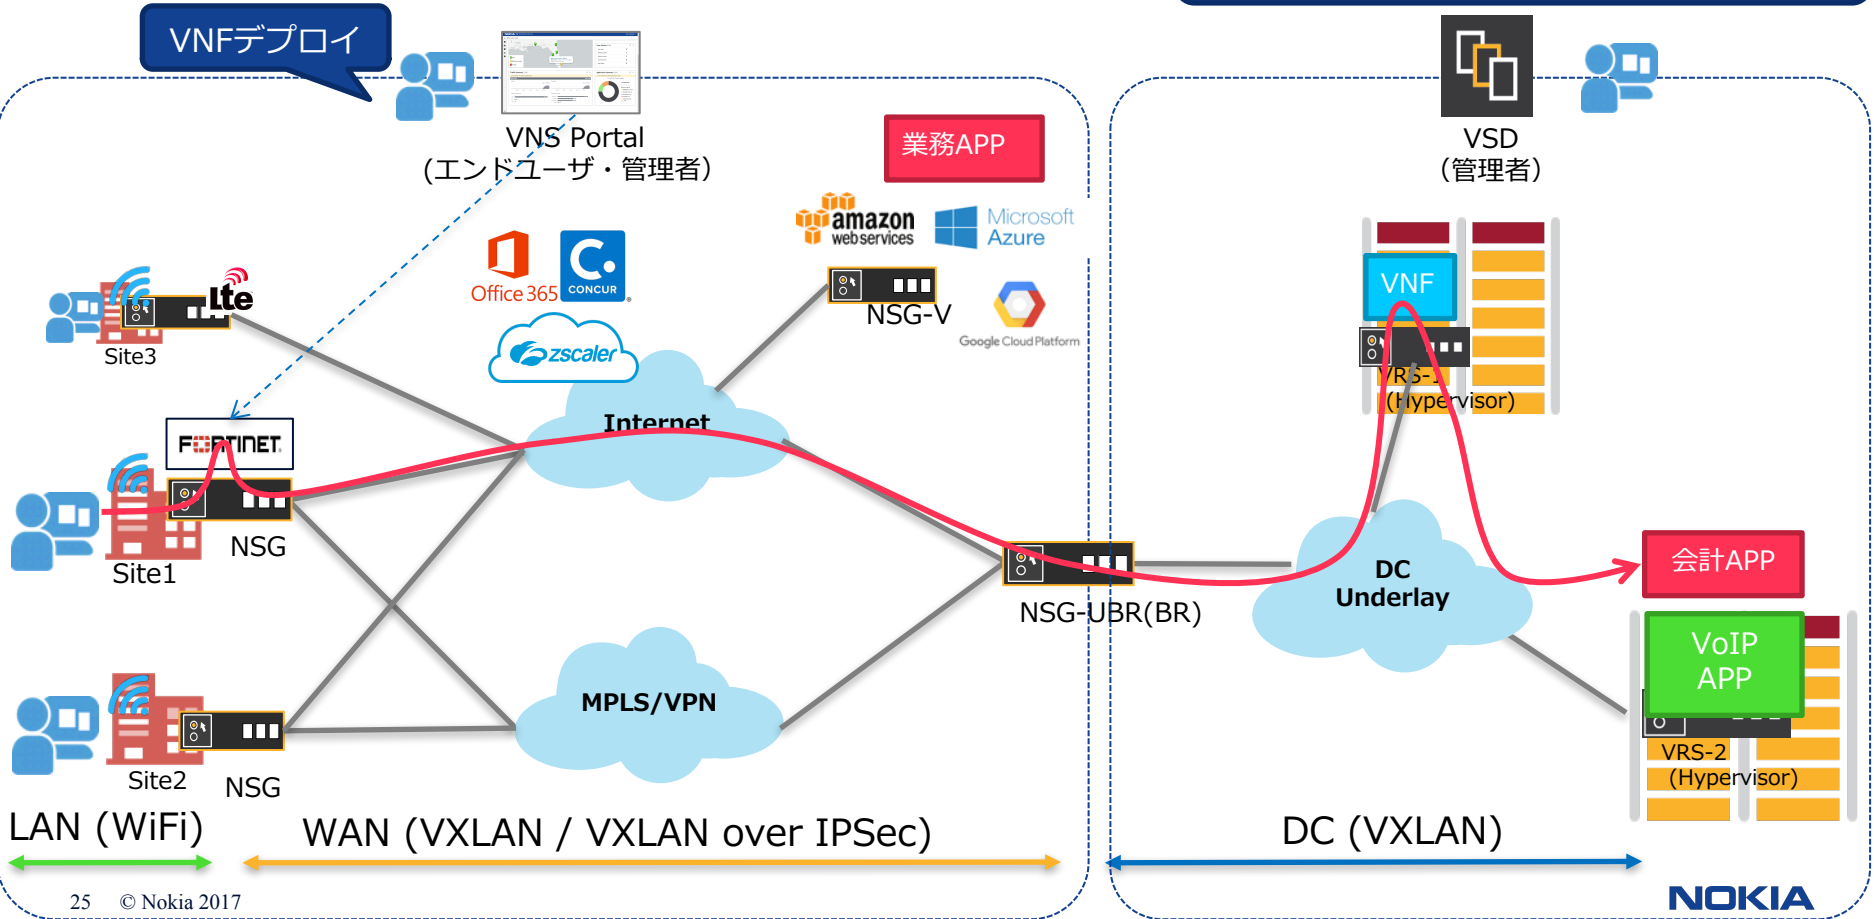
VNFデプロイ

VNS Portal
(エンドユーザ・管理者)

業務APP

VSD
(管理者)

amazon webservices

Microsoft Azure

Office 365

CONCUR

zscaler

NSG-V

Google Cloud Platform

lte

Site3

Internet

FORTINET

NSG

Site1

NSG-UBR(BR)

VNF

VRS-1
(Hypervisor)

DC Underlay

会計APP

VoIP APP

VRS-2
(Hypervisor)

MPLS/VPN

Site2

NSG

LAN (WiFi)

WAN (VXLAN / VXLAN over IPSec)

DC (VXLAN)

25 © Nokia 2017

NOKIA